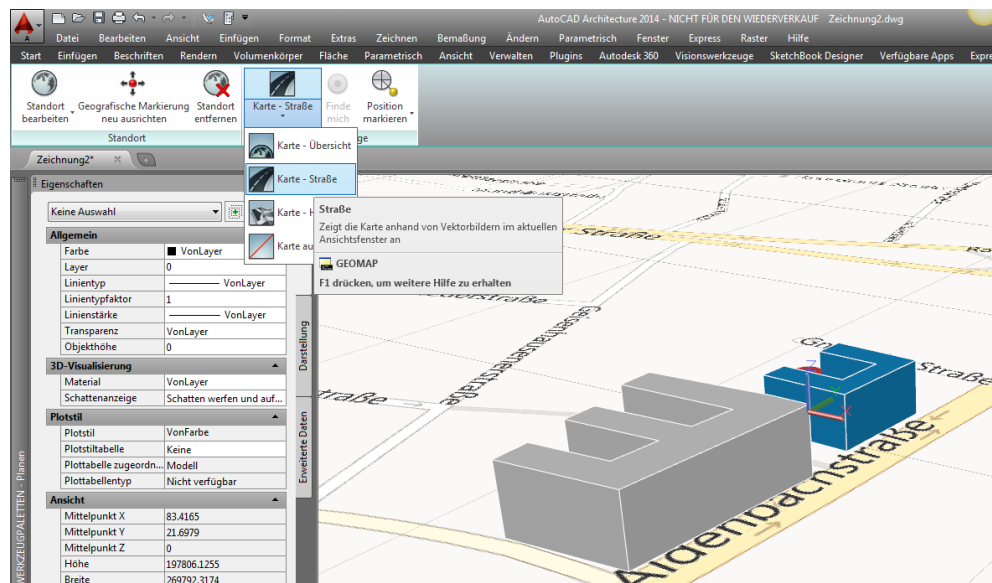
AutoCAD Architecture 2014 - NICHT FÜR DEN WIEDERVERKAUF Zeichnung2.dwg

Datei Bearbeiten Ansicht Einfügen Format Extras Zeichnen Bemaßung Ändern Parametrisch Fenster Express Raster Hilfe

Start Einfügen Beschriften Rendern Volumenkörper Fläche Parametrisch Ansicht Verwalten Plugins Autodesk 360 Visionswerkzeuge SketchBook Designer Verfügbare Apps Expre

Standort bearbeiten Geografische Markierung neu ausrichten Standort entfernen Karte - Straße Finde mich Position markieren

Standort

Zeichnung2*

Karte - Übersicht
Karte - Straße
Karte - H
Karte au

Straße
Zeigt die Karte anhand von Vektorbildern im aktuellen Ansichtsfenster an
GEOMAP
F1 drücken, um weitere Hilfe zu erhalten

Eigenschaften

Keine Auswahl

| Allgemein | |
|---|---|
| Farbe | VonLayer |
| Layer | 0 |
| Linientyp | VonLayer |
| Linientypfaktor | 1 |
| Linienstärke | VonLayer |
| Transparenz | VonLayer |
| Objekthöhe | 0 |
| **3D-Visualisierung** | |
| Material | VonLayer |
| Schattenanzeige | Schatten werfen und auf... |
| **Plotstil** | |
| Plotstil | VonFarbe |
| Plotstiltabelle | Keine |
| Plottabelle zugeordn... | Modell |
| Plottabellentyp | Nicht verfügbar |
| **Ansicht** | |
| Mittelpunkt X | 83.4165 |
| Mittelpunkt Y | 21.6979 |
| Mittelpunkt Z | 0 |
| Höhe | 197806.1255 |
| Breite | 269792.3174 |

Darstellung
Erweiterte Daten
WERKZEUGPALETTEN - Planen

Straße
Straße
straße
Straße
Aidenbachstraße